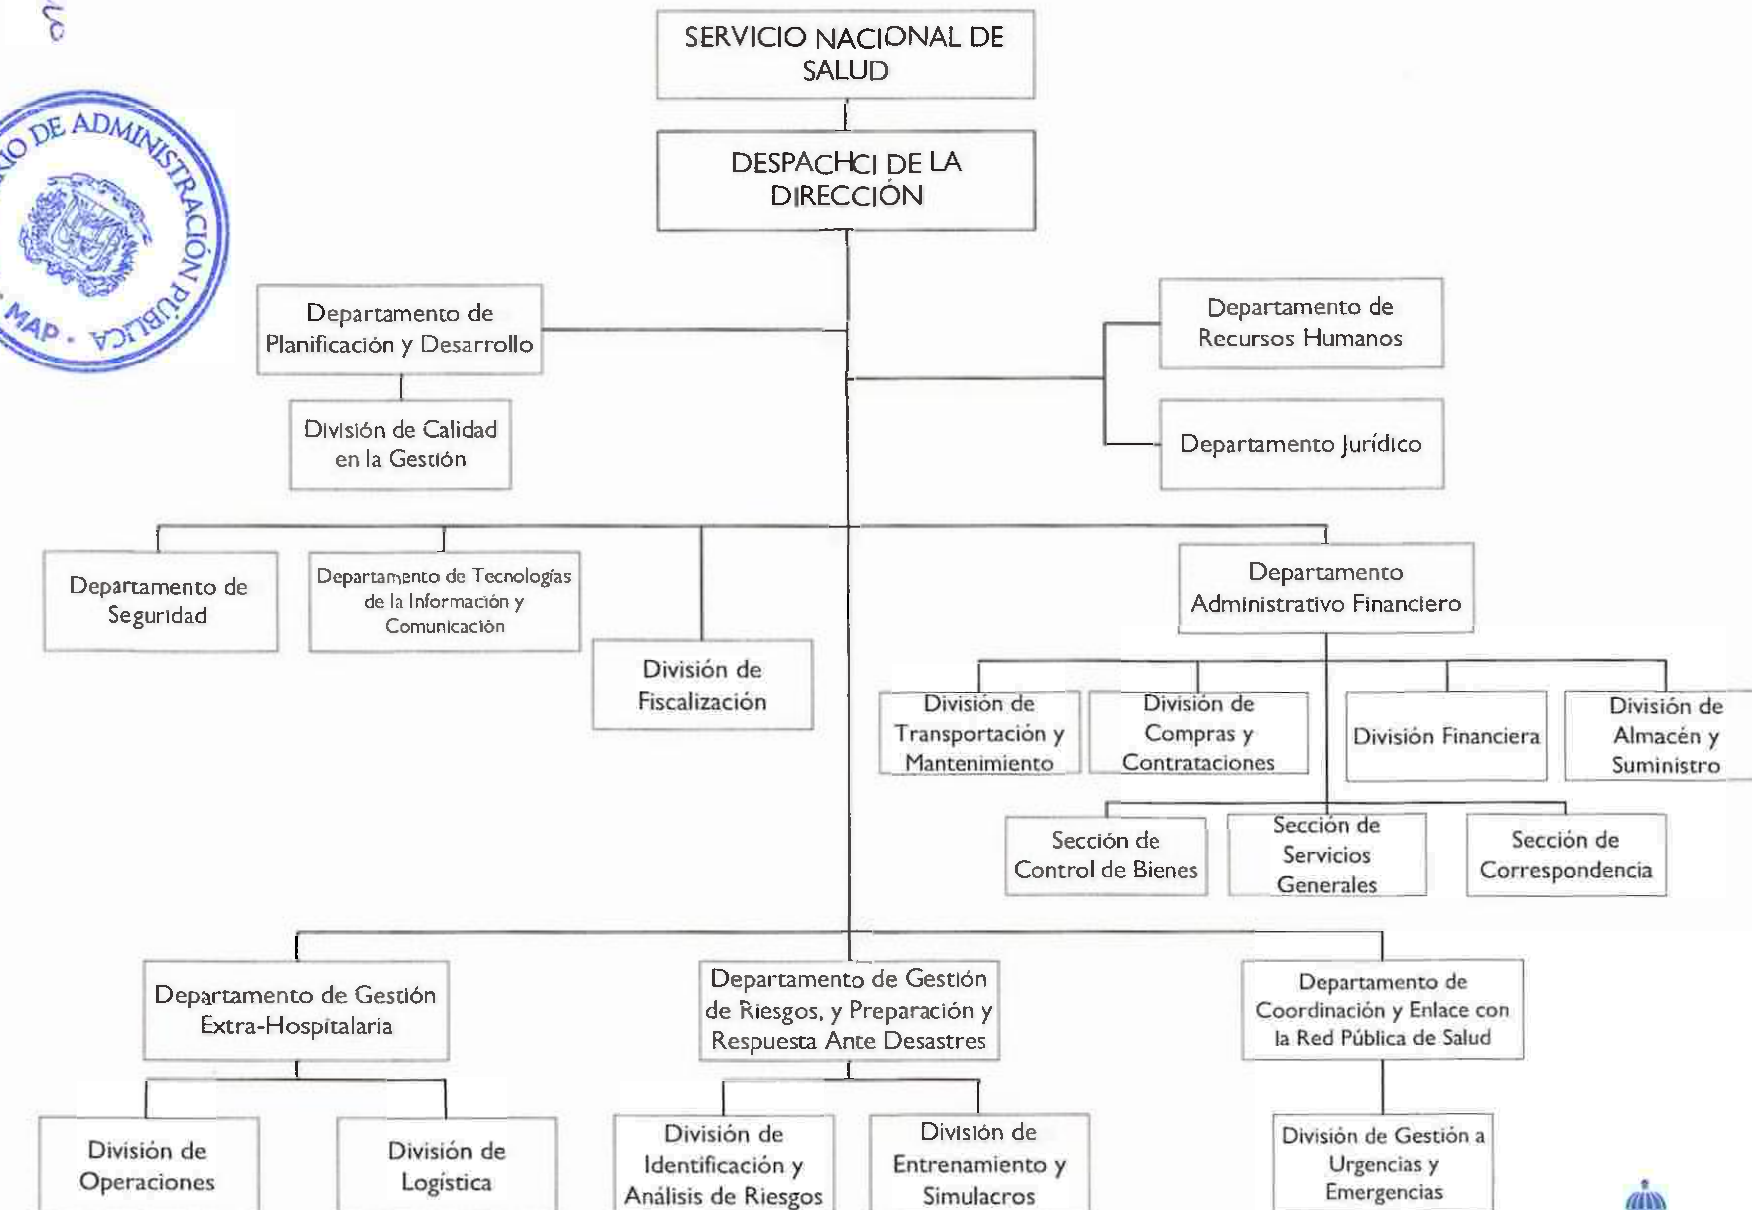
SERVICIO NACIONAL DE SALUD

DESPACHCI DE LA DIRECCIÓN

Departamento de Planificación y Desarrollo

División de Calidad en la Gestión

Departamento de Recursos Humanos

Departamento Jurídico

Departamento de Seguridad

Departamento de Tecnologías de la Información y Comunicación

División de Fiscalización

Departamento Administrativo Financiero

División de Transportación y Mantenimiento

División de Compras y Contrataciones

División Financiera

División de Almacén y Suministro

Sección de Control de Bienes

Sección de Servicios Generales

Sección de Correspondencia

Departamento de Gestión Extra-Hospitalaria

División de Operaciones

División de Logística

Departamento de Gestión de Riesgos, y Preparación y Respuesta Ante Desastres

División de Identificación y Análisis de Riesgos

División de Entrenamiento y Simulacros

Departamento de Coordinación y Enlace con la Red Pública de Salud

División de Gestión a Urgencias y Emergencias

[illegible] DE ADMINISTRACIÓN PÚBLICA MAP